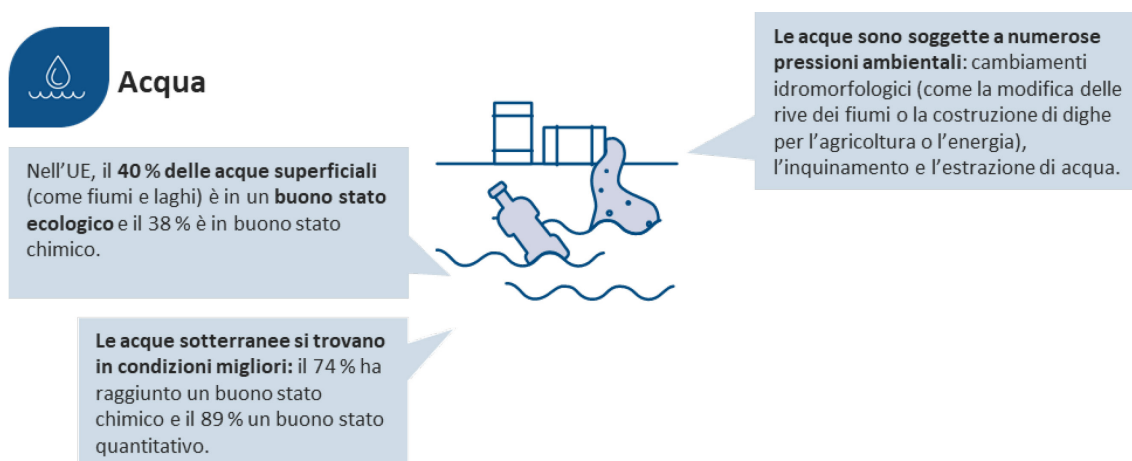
Acqua

Nell'UE, il **40 % delle acque superficiali** (come fiumi e laghi) è in un **buono stato ecologico** e il 38 % è in buono stato chimico.

Le acque sono soggette a numerose pressioni ambientali: cambiamenti idromorfologici (come la modifica delle rive dei fiumi o la costruzione di dighe per l'agricoltura o l'energia), l'inquinamento e l'estrazione di acqua.

Le acque sotterranee si trovano in condizioni migliori: il 74 % ha raggiunto un buono stato chimico e il 89 % un buono stato quantitativo.